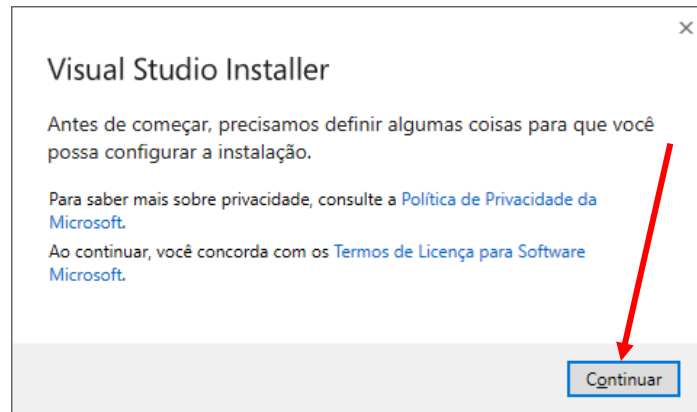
×

Visual Studio Installer

Antes de começar, precisamos definir algumas coisas para que você possa configurar a instalação.

Para saber mais sobre privacidade, consulte a Política de Privacidade da Microsoft.

Ao continuar, você concorda com os Termos de Licença para Software Microsoft.

Continuar